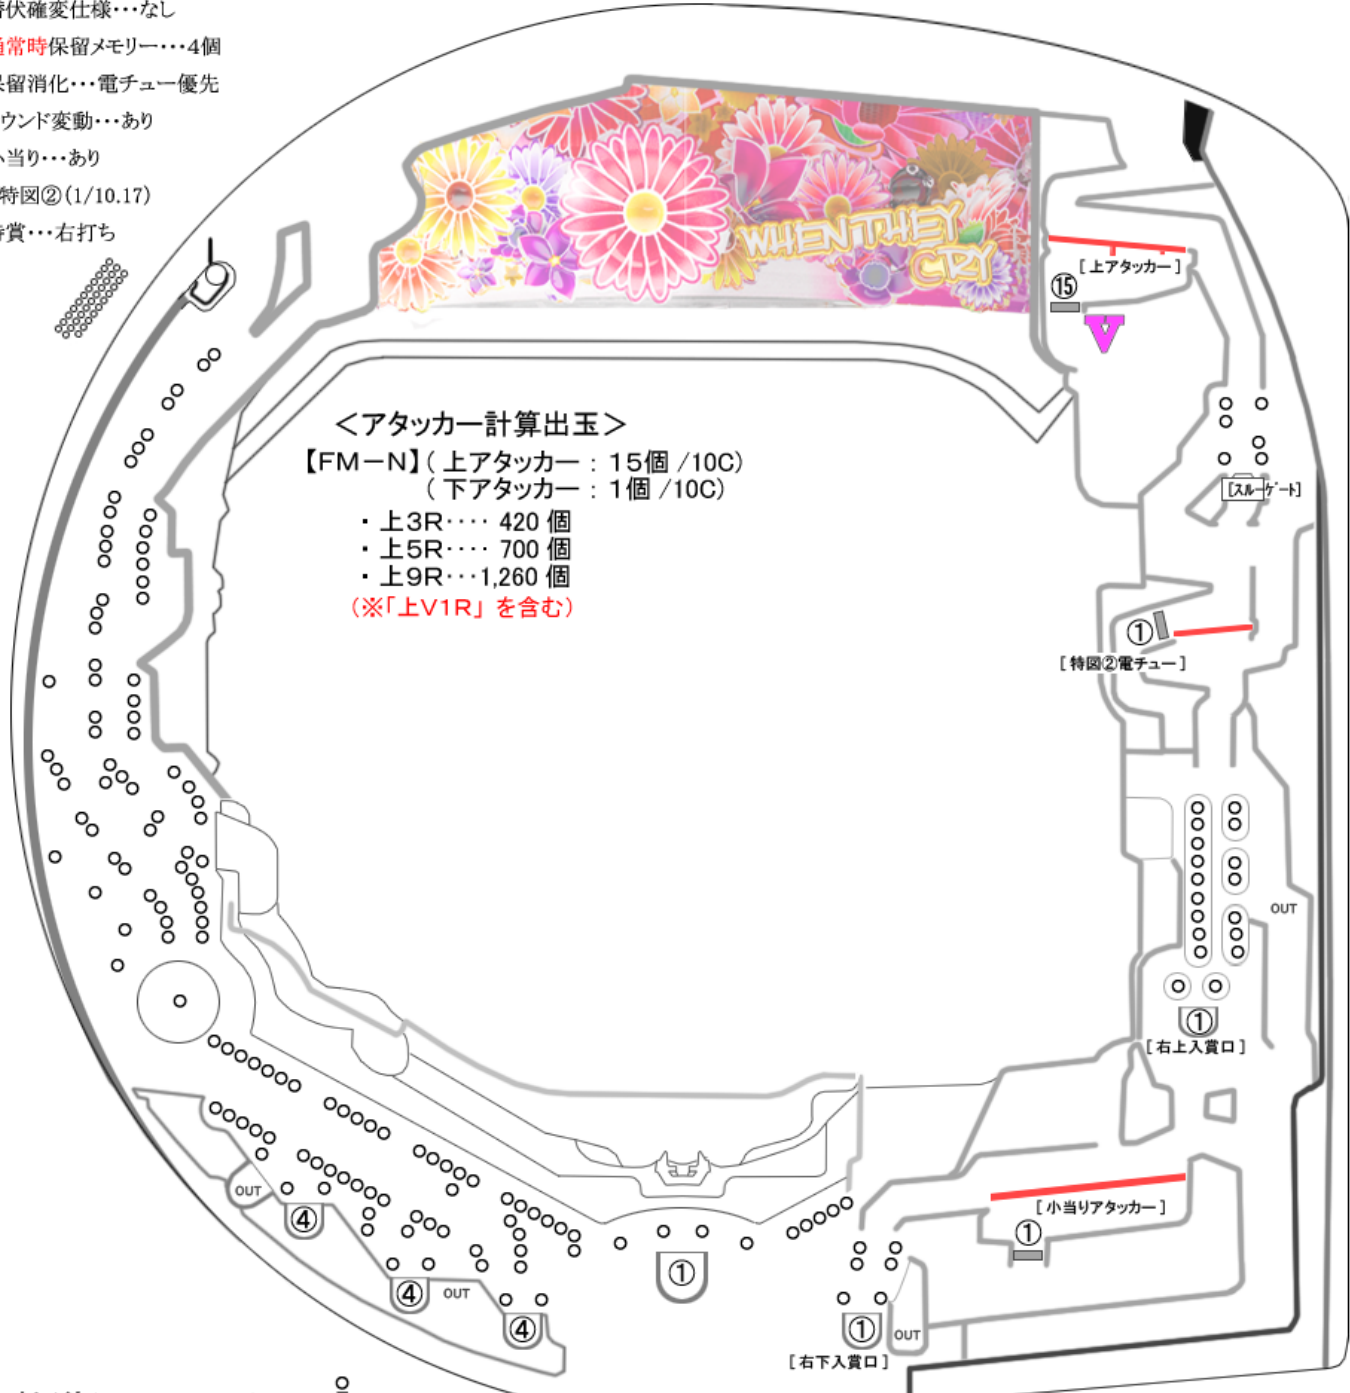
潜伏確変仕様・・・なし
通常時保留メモリー・・・4個
保留消化・・・電チュー優先
ラウンド変動・・・あり
小当り・・・あり
特図②(1/10.17)
特賞・・・右打ち

WHEN THEY CRY

[上アタッカー]
⑮
V
[スルーゲート]
①
[特図②電チュー]

＜アタッカー計算出玉＞
【FM−N】(上アタッカー：15個 /10C)
(下アタッカー：1個 /10C)
・上3R・・・・ 420 個
・上5R・・・・ 700 個
・上9R・・・1,260 個
(※「上V1R」を含む)

OUT
①
[右上入賞口]
[小当りアタッカー]
①
OUT
④
④
OUT
④
①
①
OUT
[右下入賞口]